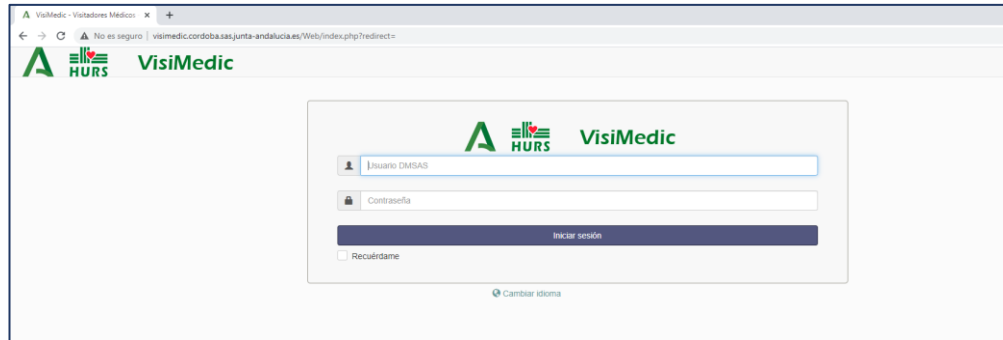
VisiMedic - Visitadores Médicos ×

No es seguro | visimedic.cordoba.sas.junta-andalucia.es/Web/index.php?redirect=

HURS VisiMedic

HURS VisiMedic

Usuario DMSAS

Contraseña

Iniciar sesión

Recuérdame

Cambiar idioma